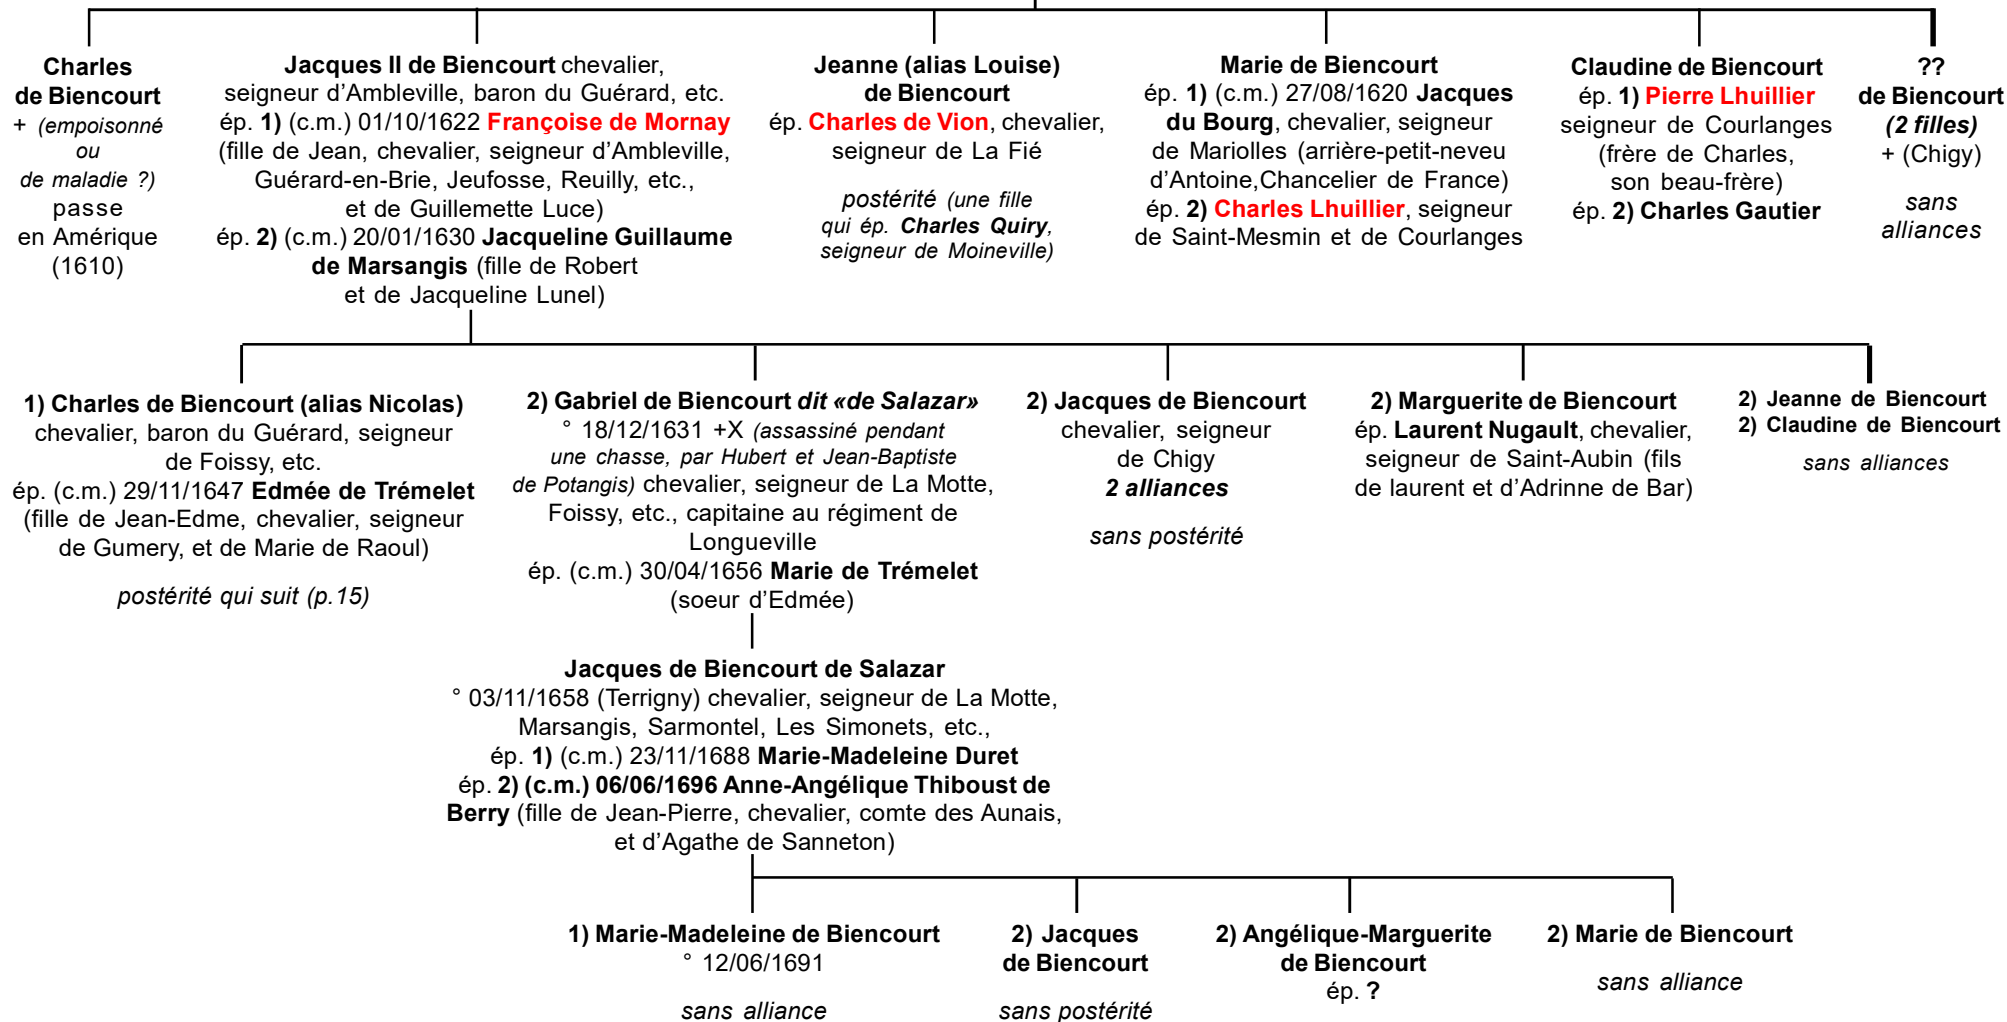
Charles de Biencourt
+ (empoisonné ou de maladie ?) passe en Amérique (1610)

Jacques II de Biencourt chevalier, seigneur d'Ambleville, baron du Guérard, etc.
ép. 1) (c.m.) 01/10/1622 Françoise de Mornay (fille de Jean, chevalier, seigneur d'Ambleville, Guérard-en-Brie, Jeufosse, Reuilly, etc., et de Guillemette Luce)
ép. 2) (c.m.) 20/01/1630 Jacqueline Guillaume de Marsangis (fille de Robert et de Jacqueline Lunel)

Jeanne (alias Louise) de Biencourt
ép. Charles de Vion, chevalier, seigneur de La Fié

postérité (une fille qui ép. Charles Quiry, seigneur de Moineville)

Marie de Biencourt
ép. 1) (c.m.) 27/08/1620 Jacques du Bourg, chevalier, seigneur de Mariolles (arrière-petit-neveu d'Antoine,Chancelier de France)
ép. 2) Charles Lhuillier, seigneur de Saint-Mesmin et de Courlanges

Claudine de Biencourt
ép. 1) Pierre Lhuillier seigneur de Courlanges (frère de Charles, son beau-frère)
ép. 2) Charles Gautier

??
de Biencourt
(2 filles)
+ (Chigy)

sans alliances

1) Charles de Biencourt (alias Nicolas)
chevalier, baron du Guérard, seigneur de Foissy, etc.
ép. (c.m.) 29/11/1647 Edmée de Trémelet (fille de Jean-Edme, chevalier, seigneur de Gumery, et de Marie de Raoul)

postérité qui suit (p.15)

2) Gabriel de Biencourt dit «de Salazar»
° 18/12/1631 +X (assassiné pendant une chasse, par Hubert et Jean-Baptiste de Potangis) chevalier, seigneur de La Motte, Foissy, etc., capitaine au régiment de Longueville
ép. (c.m.) 30/04/1656 Marie de Trémelet (soeur d'Edmée)

2) Jacques de Biencourt
chevalier, seigneur de Chigy
2 alliances

sans postérité

2) Marguerite de Biencourt
ép. Laurent Nugault, chevalier, seigneur de Saint-Aubin (fils de laurent et d'Adrinne de Bar)

2) Jeanne de Biencourt
2) Claudine de Biencourt
sans alliances

Jacques de Biencourt de Salazar
° 03/11/1658 (Terrigny) chevalier, seigneur de La Motte, Marsangis, Sarmontel, Les Simonets, etc.,
ép. 1) (c.m.) 23/11/1688 Marie-Madeleine Duret
ép. 2) (c.m.) 06/06/1696 Anne-Angélique Thiboust de Berry (fille de Jean-Pierre, chevalier, comte des Aunais, et d'Agathe de Sanneton)

1) Marie-Madeleine de Biencourt
° 12/06/1691

sans alliance

2) Jacques de Biencourt

sans postérité

2) Angélique-Marguerite de Biencourt
ép. ?

2) Marie de Biencourt

sans alliance